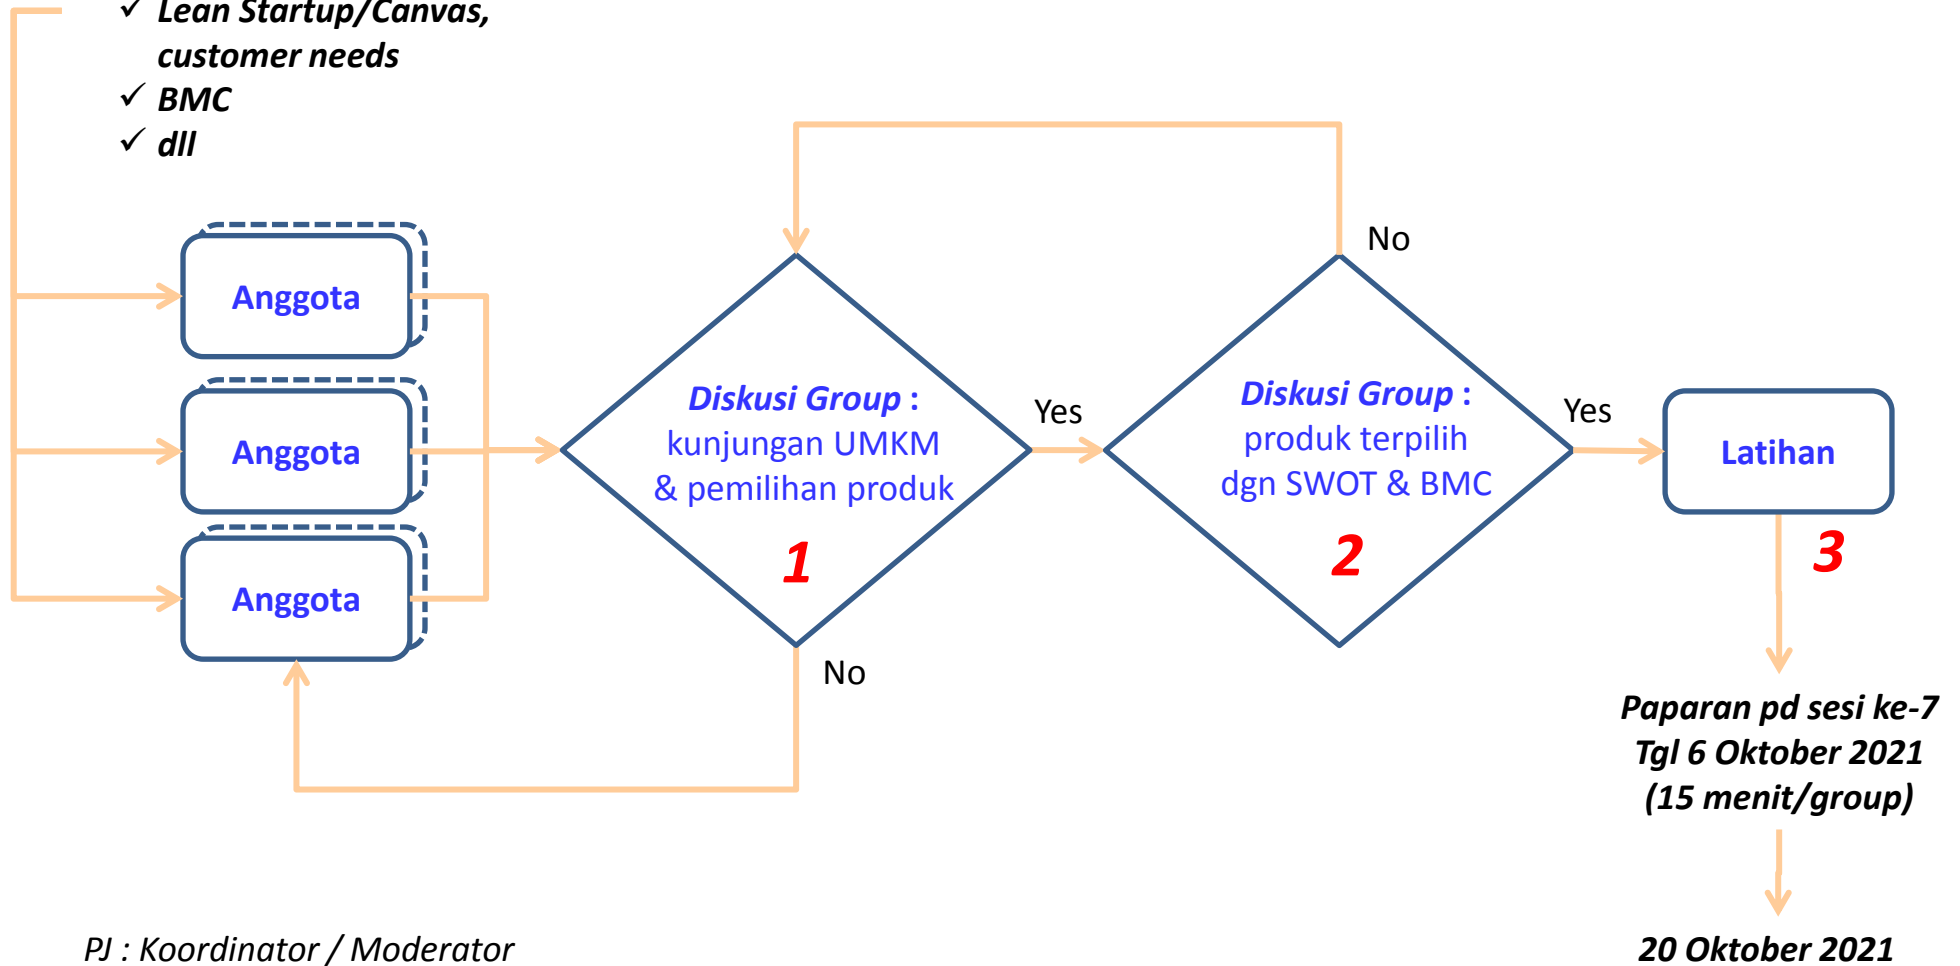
✓ Lean Startup/Canvas, customer needs
✓ BMC
✓ dll

Anggota

Anggota

Anggota

Diskusi Group : kunjungan UMKM & pemilihan produk
1

Yes

No

No

Diskusi Group : produk terpilih dgn SWOT & BMC
2

Yes

Latihan
3

Paparan pd sesi ke-7
Tgl 6 Oktober 2021
(15 menit/group)

20 Oktober 2021

PJ : Koordinator / Moderator